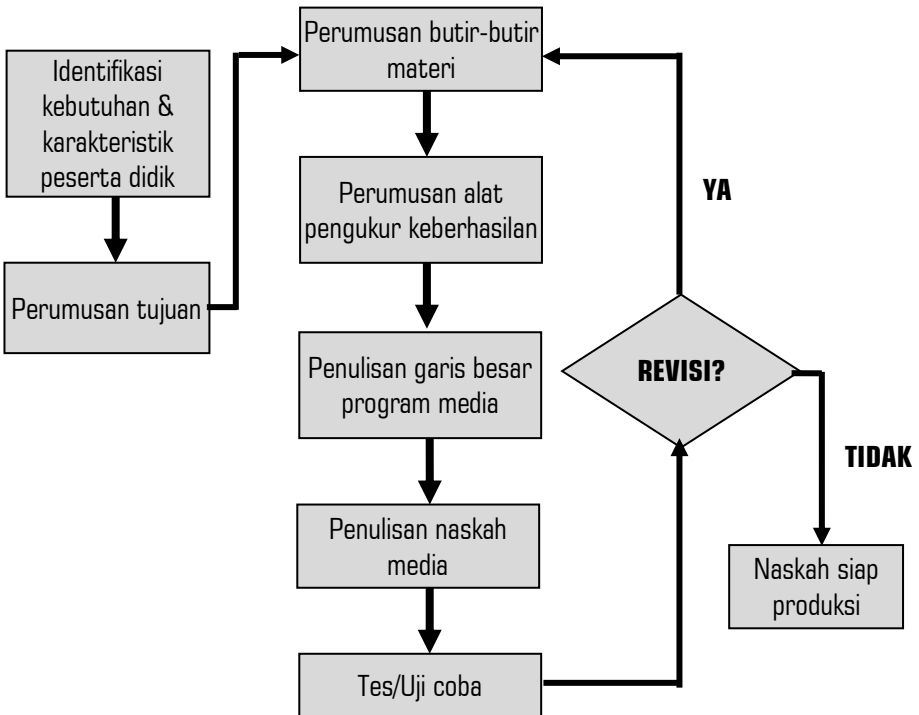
Identifikasi kebutuhan & karakteristik peserta didik

Perumusan tujuan

Perumusan butir-butir materi

Perumusan alat pengukur keberhasilan

Penulisan garis besar program media

Penulisan naskah media

Tes/Uji coba

REVISI?

YA

TIDAK

Naskah siap produksi